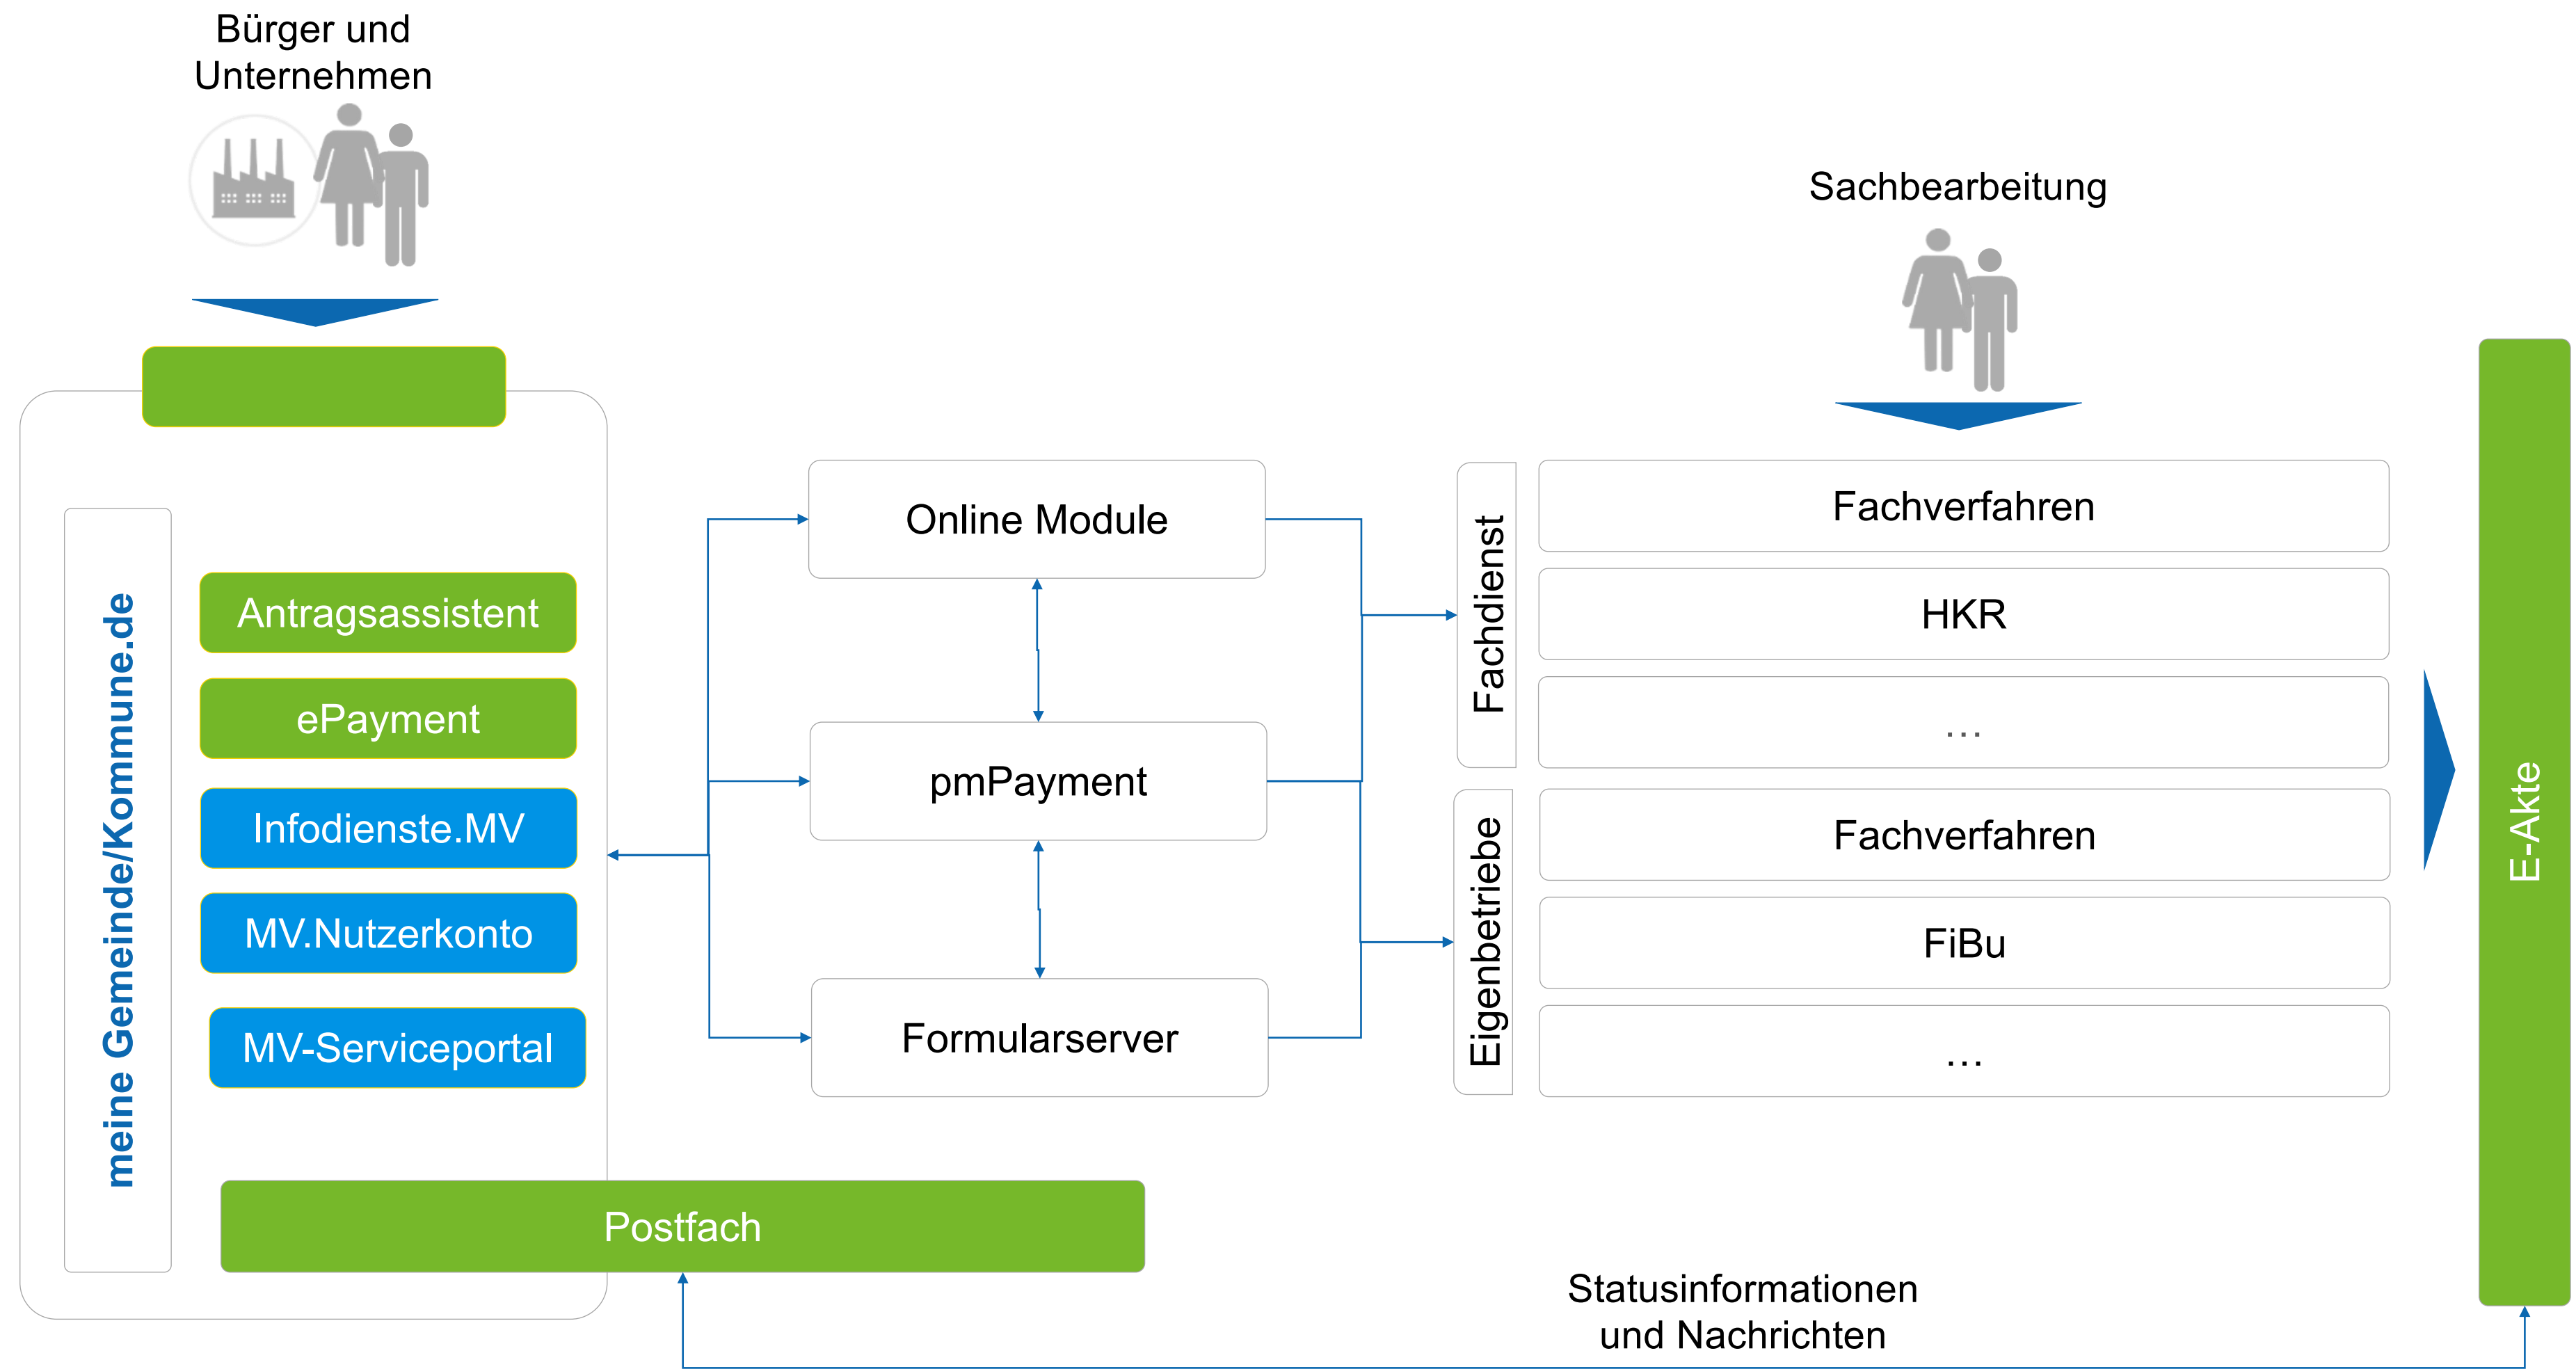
Bürger und Unternehmen

Sachbearbeitung

meine Gemeinde/Kommune.de

Antragsassistent

ePayment

Infodienste.MV

MV.Nutzerkonto

MV-Serviceportal

Online Module

pmPayment

Formularserver

Fachdienst

Eigenbetriebe

Fachverfahren

HKR

...

Fachverfahren

FiBu

...

E-Akte

Postfach

Statusinformationen und Nachrichten